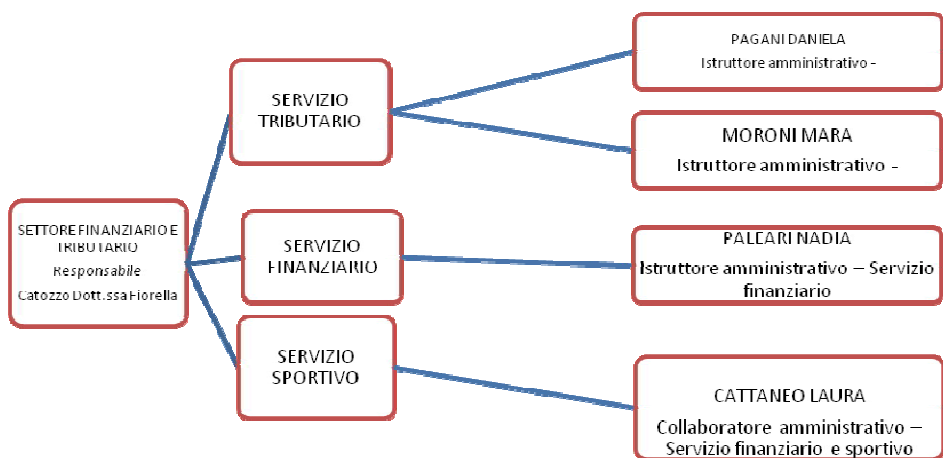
SETTORE FINANZIARIO E TRIBUTARIO
Responsabile
Catozzo Dott.ssa Fiorella

SERVIZIO TRIBUTARIO

SERVIZIO FINANZIARIO

SERVIZIO SPORTIVO

PAGANI DANIELA
Istruttore amministrativo -

MORONI MARA
Istruttore amministrativo -

PALEARI NADIA
Istruttore amministrativo – Servizio finanziario

CATTANEO LAURA
Collaboratore amministrativo – Servizio finanziario e sportivo